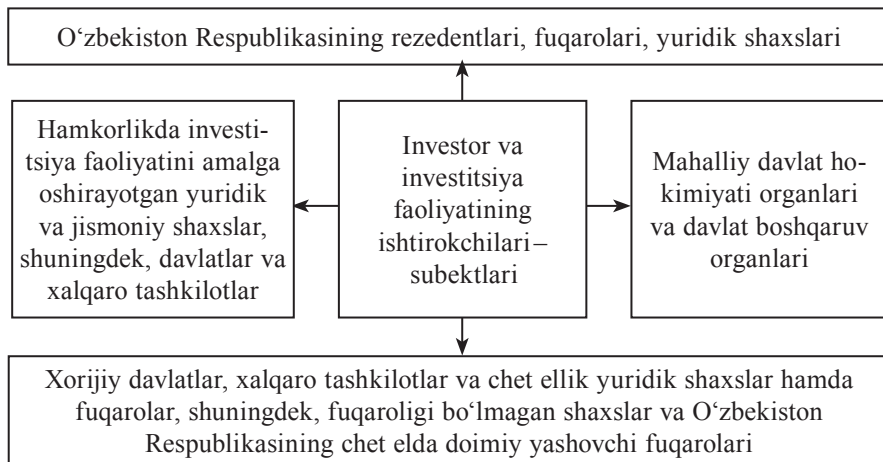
O‘zbekiston Respublikasining rezedentlari, fuqarolari, yuridik shaxslari

Hamkorlikda investitsiya faoliyatini amalga oshirayotgan yuridik va jismoniy shaxslar, shuningdek, davlatlar va xalqaro tashkilotlar

Investor va investitsiya faoliyatining ishtirokchilari – subektlari

Mahalliy davlat hokimiyati organlari va davlat boshqaruv organlari

Xorijiy davlatlar, xalqaro tashkilotlar va chet ellik yuridik shaxslar hamda fuqarolar, shuningdek, fuqaroligi bo‘lmagan shaxslar va O‘zbekiston Respublikasining chet elda doimiy yashovchi fuqarolari